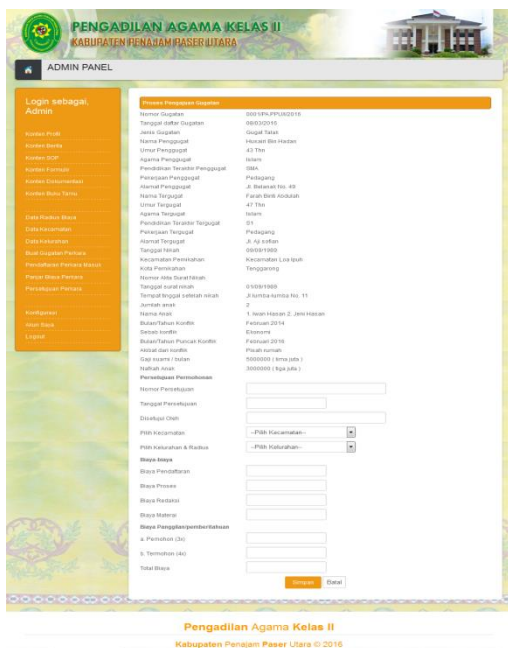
PENGADILAN AGAMA KELAS II
KABUPATEN PENAJAM PASER UTARA

ADMIN PANEL

Login sebagai, Admin

Konten Profil
Konten Berita
Konten SOP
Konten Formulir
Konten Dokumentasi
Konten Buku Tamu

Data Radius Biaya
Data Kecamatan
Data Kelurahan
Buat Gugatan Perkara
Pendaftaran Perkara Masuk
Panjar Biaya Perkara
Persidangan Perkara

Konfigurasi
Akun Saya
Logout

Proses Pengajuan Gugatan

| | |
|---|---|
| Nomor Gugatan | 0001/PA.PPU/II/2016 |
| Tanggal daftar Gugatan | 08/03/2016 |
| Jenis Gugatan | Gugat Talak |
| Nama Penggugat | Hurairi Bin Hadan |
| Umur Penggugat | 43 Thn |
| Agama Penggugat | Islam |
| Pendidikan Terakhir Penggugat | SMA |
| Pekerjaan Penggugat | Pedagang |
| Alamat Penggugat | Jl. Belarak No. 48 |
| Nama Tergugat | Farah Binti Abdulah |
| Umur Tergugat | 47 Thn |
| Agama Tergugat | Islam |
| Pendidikan Terakhir Tergugat | D1 |
| Pekerjaan Tergugat | Pedagang |
| Alamat Tergugat | Jl. Aji sofian |
| Tanggal Nikah | 08/09/1989 |
| Kecamatan Pernikahan | Kecamatan Loa Ipuh |
| Kota Pernikahan | Tenggarong |
| Nomor Akta Surat Nikah | |
| Tanggal surat nikah | 01/09/1989 |
| Tempat tinggal setelah nikah | Jl lumba-lumba No. 11 |
| Jumlah anak | 2 |
| Nama Anak | 1. Iwan Hasan 2. Jeni Hasan |
| Bulan/Tahun Konflik | Februari 2014 |
| Sebab konflik | Ekonomi |
| Bulan/Tahun Puncak Konflik | Februari 2016 |
| Akibat dari konflik | Pisah rumah |
| Gaji suami / bulan | 5000000 ( lima juta ) |
| Nafkah anak | 3000000 ( tiga juta ) |

Persetujuan Permohonan
Nomor Persetujuan
Tanggal Persetujuan
Disetujui Oleh
Pilih Kecamatan --Pilih Kecamatan--
Pilih Kelurahan & Radius --Pilih Kelurahan--
Biaya-biaya
Biaya Pendaftaran
Biaya Proses
Biaya Redaksi
Biaya Materai
Biaya Panggilan/pemberitahuan
a. Pemohon (3x)
b. Termohon (4x)
Total Biaya

Simpan Batal

Pengadilan Agama Kelas II
Kabupaten Penajam Paser Utara © 2016